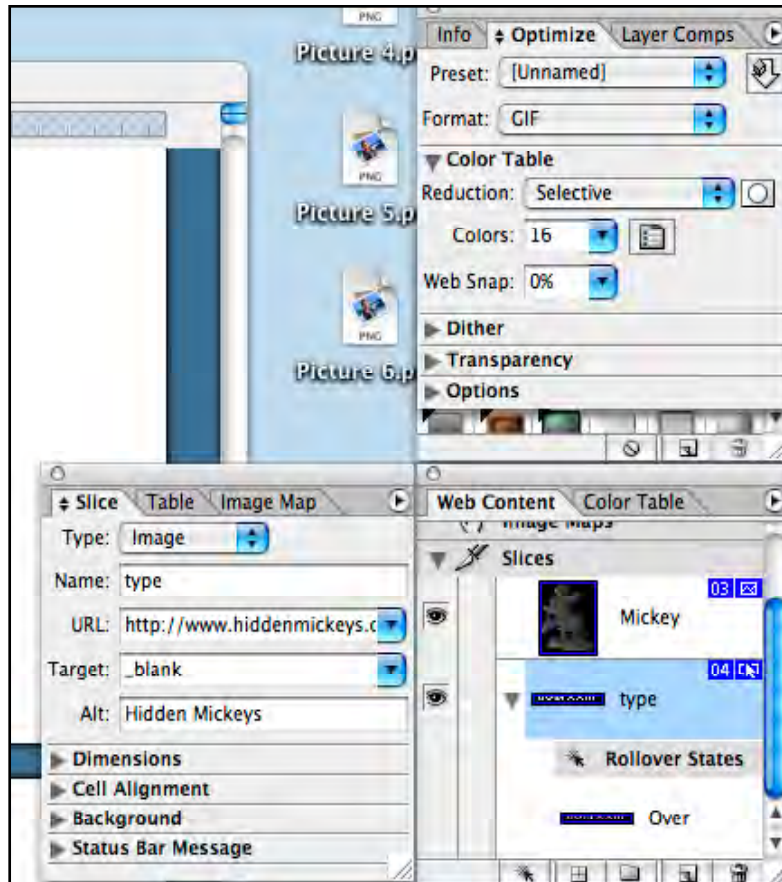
PNG
Picture 4.p
PNG
Picture 5.p
PNG
Picture 6.p

Info Optimize Layer Comps
Preset: [Unnamed]
Format: GIF
Color Table
Reduction: Selective
Colors: 16
Web Snap: 0%
Dither
Transparency
Options

Slice Table Image Map
Type: Image
Name: type
URL: http://www.hiddenmickeys.c
Target: _blank
Alt: Hidden Mickeys
Dimensions
Cell Alignment
Background
Status Bar Message

Web Content Color Table
Image Maps
Slices
03
Mickey
04
type
Rollover States
Over